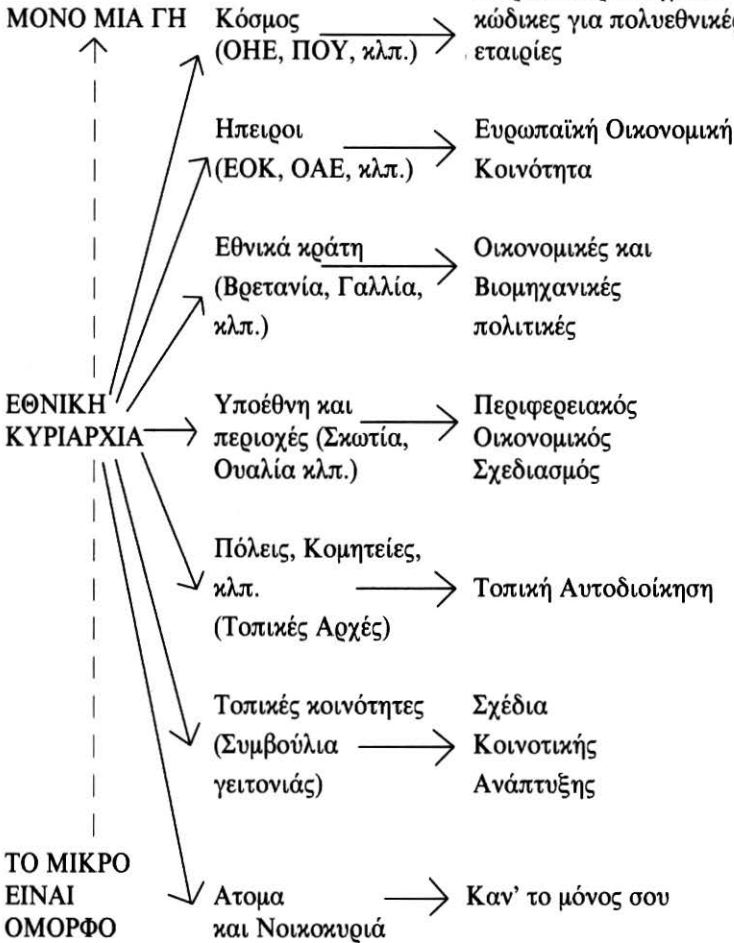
ΜΟΝΟ ΜΙΑ ΓΗ

Κόσμος (ΟΗΕ, ΠΟΥ, κλπ.) → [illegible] κώδικες για πολυεθνικές εταιρίες

Ηπειροι (ΕΟΚ, ΟΑΕ, κλπ.) → Ευρωπαϊκή Οικονομική Κοινότητα

Εθνικά κράτη (Βρετανία, Γαλλία, κλπ.) → Οικονομικές και Βιομηχανικές πολιτικές

ΕΘΝΙΚΗ ΚΥΡΙΑΡΧΙΑ

Υποέθνη και περιοχές (Σκωτία, Ουαλία κλπ.) → Περιφερειακός Οικονομικός Σχεδιασμός

Πόλεις, Κομητείες, κλπ. (Τοπικές Αρχές) → Τοπική Αυτοδιοίκηση

Τοπικές κοινότητες (Συμβούλια γειτονιάς) → Σχέδια Κοινοτικής Ανάπτυξης

ΤΟ ΜΙΚΡΟ ΕΙΝΑΙ ΟΜΟΡΦΟ

Ατομα και Νοικοκυριά → Καν' το μόνος σου